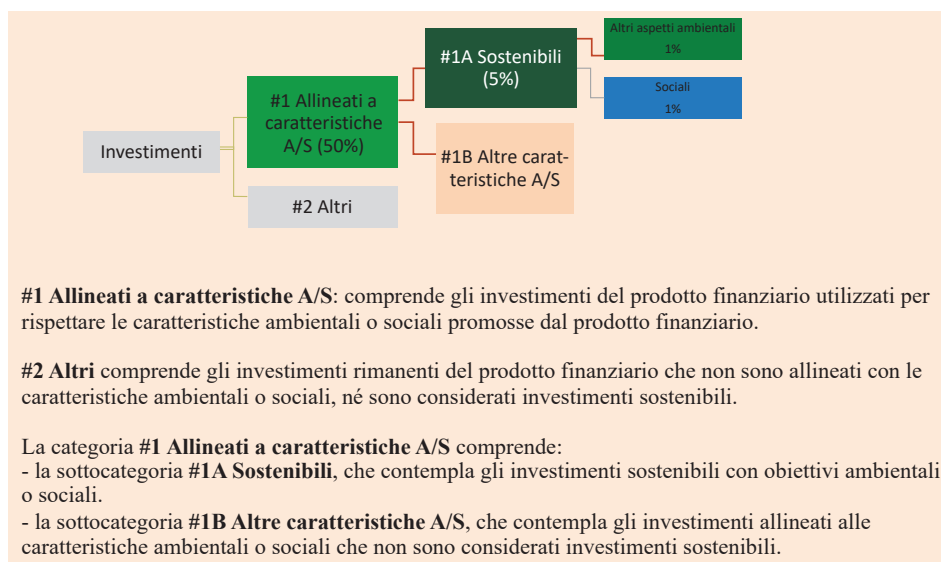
Investimenti

#1 Allineati a caratteristiche A/S (50%)

#2 Altri

#1A Sostenibili (5%)

#1B Altre caratteristiche A/S

Altri aspetti ambientali
1%

Sociali
1%

**#1 Allineati a caratteristiche A/S**: comprende gli investimenti del prodotto finanziario utilizzati per rispettare le caratteristiche ambientali o sociali promosse dal prodotto finanziario.

**#2 Altri** comprende gli investimenti rimanenti del prodotto finanziario che non sono allineati con le caratteristiche ambientali o sociali, né sono considerati investimenti sostenibili.

La categoria **#1 Allineati a caratteristiche A/S** comprende:
- la sottocategoria **#1A Sostenibili**, che contempla gli investimenti sostenibili con obiettivi ambientali o sociali.
- la sottocategoria **#1B Altre caratteristiche A/S**, che contempla gli investimenti allineati alle caratteristiche ambientali o sociali che non sono considerati investimenti sostenibili.